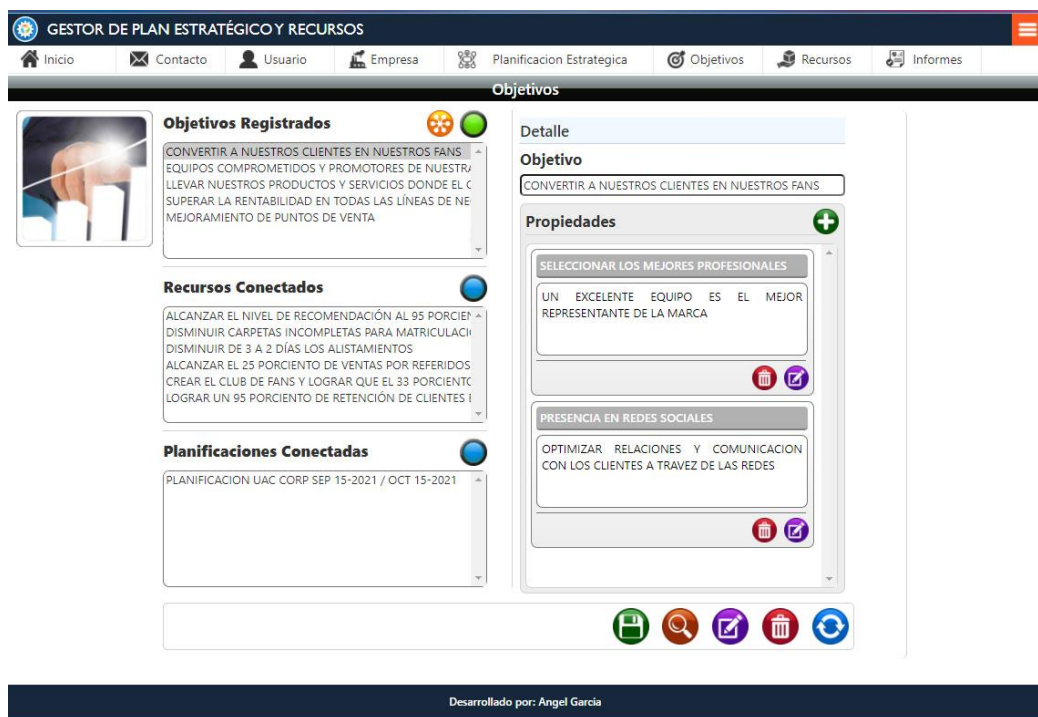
GESTOR DE PLAN ESTRATÉGICO Y RECURSOS

Inicio Contacto Usuario Empresa Planificacion Estrategica Objetivos Recursos Informes

Objetivos

Objetivos Registrados

CONVERTIR A NUESTROS CLIENTES EN NUESTROS FANS
EQUIPOS COMPROMETIDOS Y PROMOTORES DE NUESTR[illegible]
LLEVAR NUESTROS PRODUCTOS Y SERVICIOS DONDE EL C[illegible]
SUPERAR LA RENTABILIDAD EN TODAS LAS LÍNEAS DE NE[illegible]
MEJORAMIENTO DE PUNTOS DE VENTA

Recursos Conectados

ALCANZAR EL NIVEL DE RECOMENDACIÓN AL 95 PORCIEN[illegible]
DISMINUIR CARPETAS INCOMPLETAS PARA MATRICULACI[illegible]
DISMINUIR DE 3 A 2 DÍAS LOS ALISTAMIENTOS
ALCANZAR EL 25 PORCIENTO DE VENTAS POR REFERIDOS
CREAR EL CLUB DE FANS Y LOGRAR QUE EL 33 PORCIENT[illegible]
LOGRAR UN 95 PORCIENTO DE RETENCIÓN DE CLIENTES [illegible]

Planificaciones Conectadas

PLANIFICACION UAC CORP SEP 15-2021 / OCT 15-2021

Detalle

Objetivo

CONVERTIR A NUESTROS CLIENTES EN NUESTROS FANS

Propiedades

SELECCIONAR LOS MEJORES PROFESIONALES

UN EXCELENTE EQUIPO ES EL MEJOR REPRESENTANTE DE LA MARCA

PRESENCIA EN REDES SOCIALES

OPTIMIZAR RELACIONES Y COMUNICACION CON LOS CLIENTES A TRAVEZ DE LAS REDES

Desarrollado por: Angel Garcia